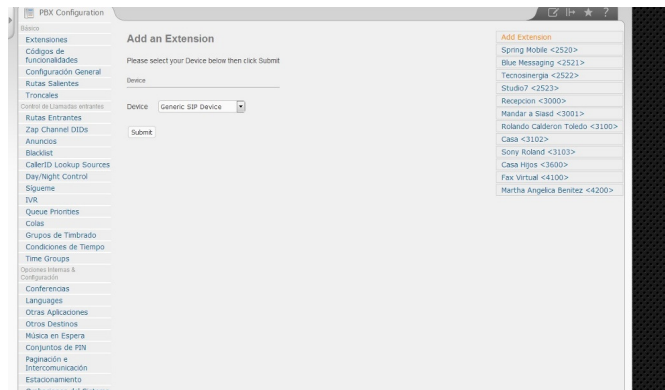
PBX Configuration

Básico
Extensiones
Códigos de funcionalidades
Configuración General
Rutas Salientes
Troncales
Control de Llamadas entrantes
Rutas Entrantes
Zap Channel DIDs
Anuncios
Blacklist
CallerID Lookup Sources
Day/Night Control
Sigueme
IVR
Queue Priorities
Colas
Grupos de Timbrado
Condiciones de Tiempo
Time Groups
Opciones Internas & Configuración
Conferencias
Languages
Otras Aplicaciones
Otros Destinos
Música en Espera
Conjuntos de PIN
Paginación e Intercomunicación
Estacionamiento

Add an Extension

Please select your Device below then click Submit

Device

Device Generic SIP Device

Submit

Add Extension
Spring Mobile <2520>
Blue Messaging <2521>
Tecnosinergia <2522>
Studio7 <2523>
Recepcion <3000>
Mandar a Siasd <3001>
Rolando Calderon Toledo <3100>
Casa <3102>
Sony Roland <3103>
Casa Hijos <3600>
Fax Virtual <4100>
Martha Angelica Benitez <4200>